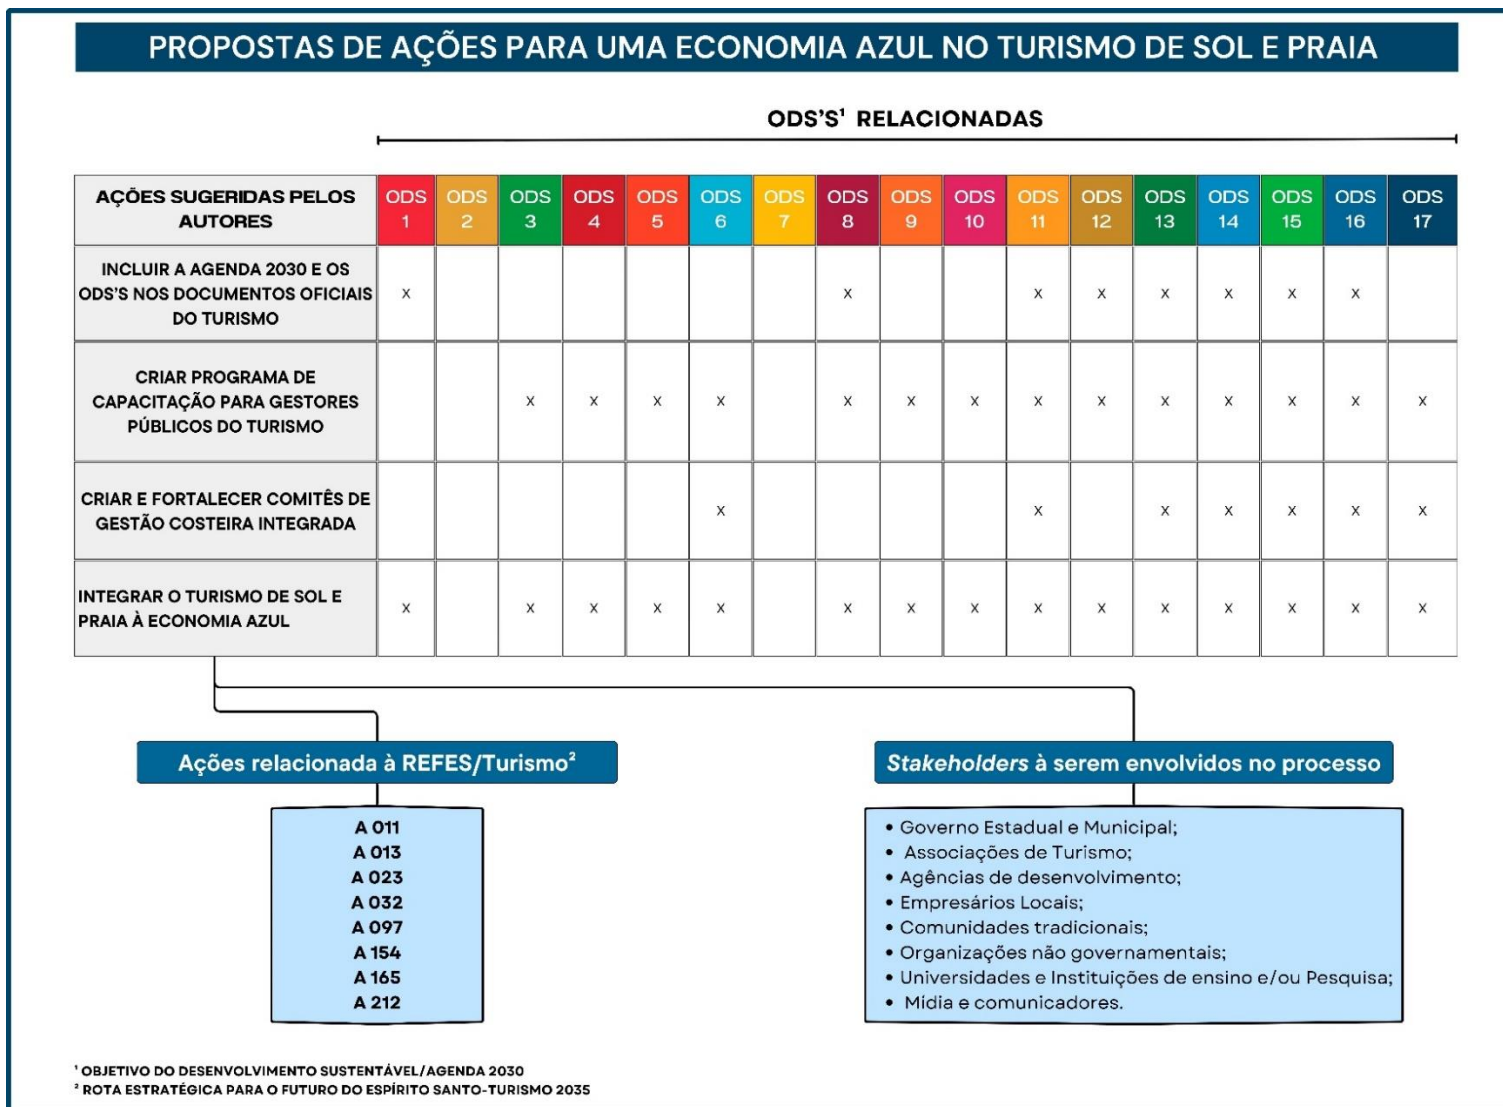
PROPOSTAS DE AÇÕES PARA UMA ECONOMIA AZUL NO TURISMO DE SOL E PRAIA

ODS'S¹ RELACIONADAS

| AÇÕES SUGERIDAS PELOS AUTORES | ODS 1 | ODS 2 | ODS 3 | ODS 4 | ODS 5 | ODS 6 | ODS 7 | ODS 8 | ODS 9 | ODS 10 | ODS 11 | ODS 12 | ODS 13 | ODS 14 | ODS 15 | ODS 16 | ODS 17 |
|---|---|---|---|---|---|---|---|---|---|---|---|---|---|---|---|---|---|
| INCLUIR A AGENDA 2030 E OS ODS'S NOS DOCUMENTOS OFICIAIS DO TURISMO | x | | | | | | | x | | | x | x | x | x | x | x | |
| CRIAR PROGRAMA DE CAPACITAÇÃO PARA GESTORES PÚBLICOS DO TURISMO | | | x | x | x | x | | x | x | x | x | x | x | x | x | x | x |
| CRIAR E FORTALECER COMITÊS DE GESTÃO COSTEIRA INTEGRADA | | | | | | x | | | | | x | | x | x | x | x | x |
| INTEGRAR O TURISMO DE SOL E PRAIA À ECONOMIA AZUL | x | | x | x | x | x | | x | x | x | x | x | x | x | x | x | x |

Ações relacionada à REFES/Turismo²

A 011
A 013
A 023
A 032
A 097
A 154
A 165
A 212

Stakeholders à serem envolvidos no processo

• Governo Estadual e Municipal;
• Associações de Turismo;
• Agências de desenvolvimento;
• Empresários Locais;
• Comunidades tradicionais;
• Organizações não governamentais;
• Universidades e Instituições de ensino e/ou Pesquisa;
• Mídia e comunicadores.

¹ OBJETIVO DO DESENVOLVIMENTO SUSTENTÁVEL/AGENDA 2030
² ROTA ESTRATÉGICA PARA O FUTURO DO ESPÍRITO SANTO-TURISMO 2035